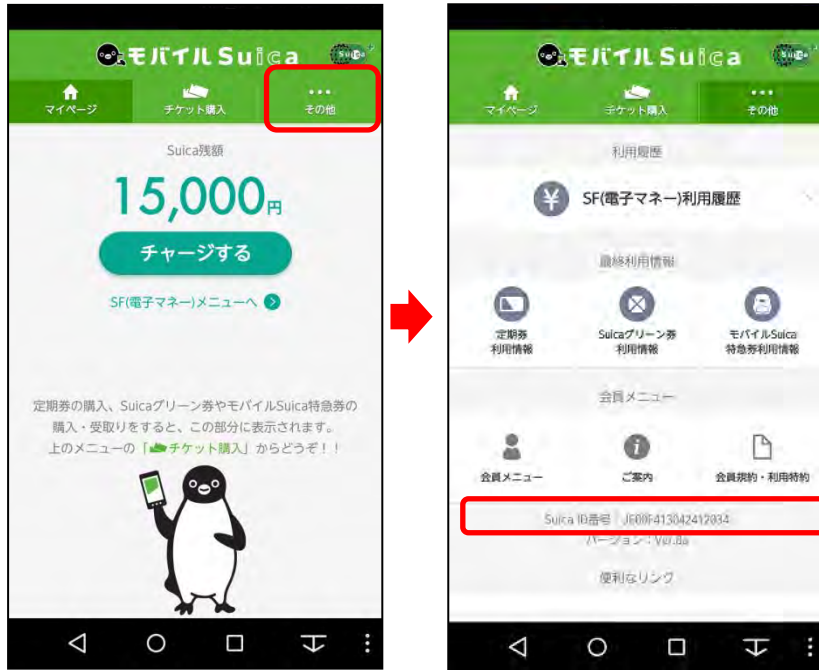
モバイルSuica

Suica

マイページ

チケット購入

その他

Suica残額

15,000円

チャージする

SF(電子マネー)メニューへ

定期券の購入、Suicaグリーン券やモバイルSuica特急券の購入・受取りをすると、この部分に表示されます。上のメニューの「チケット購入」からどうぞ！！

モバイルSuica

Suica

マイページ

チケット購入

その他

利用履歴

SF(電子マネー)利用履歴

最終利用情報

定期券利用情報

Suicaグリーン券利用情報

モバイルSuica特急券利用情報

会員メニュー

会員メニュー

ご案内

会員規約・利用特約

Suica ID番号 JE80F413042412034

バージョン：Ver.8a

便利なリンク